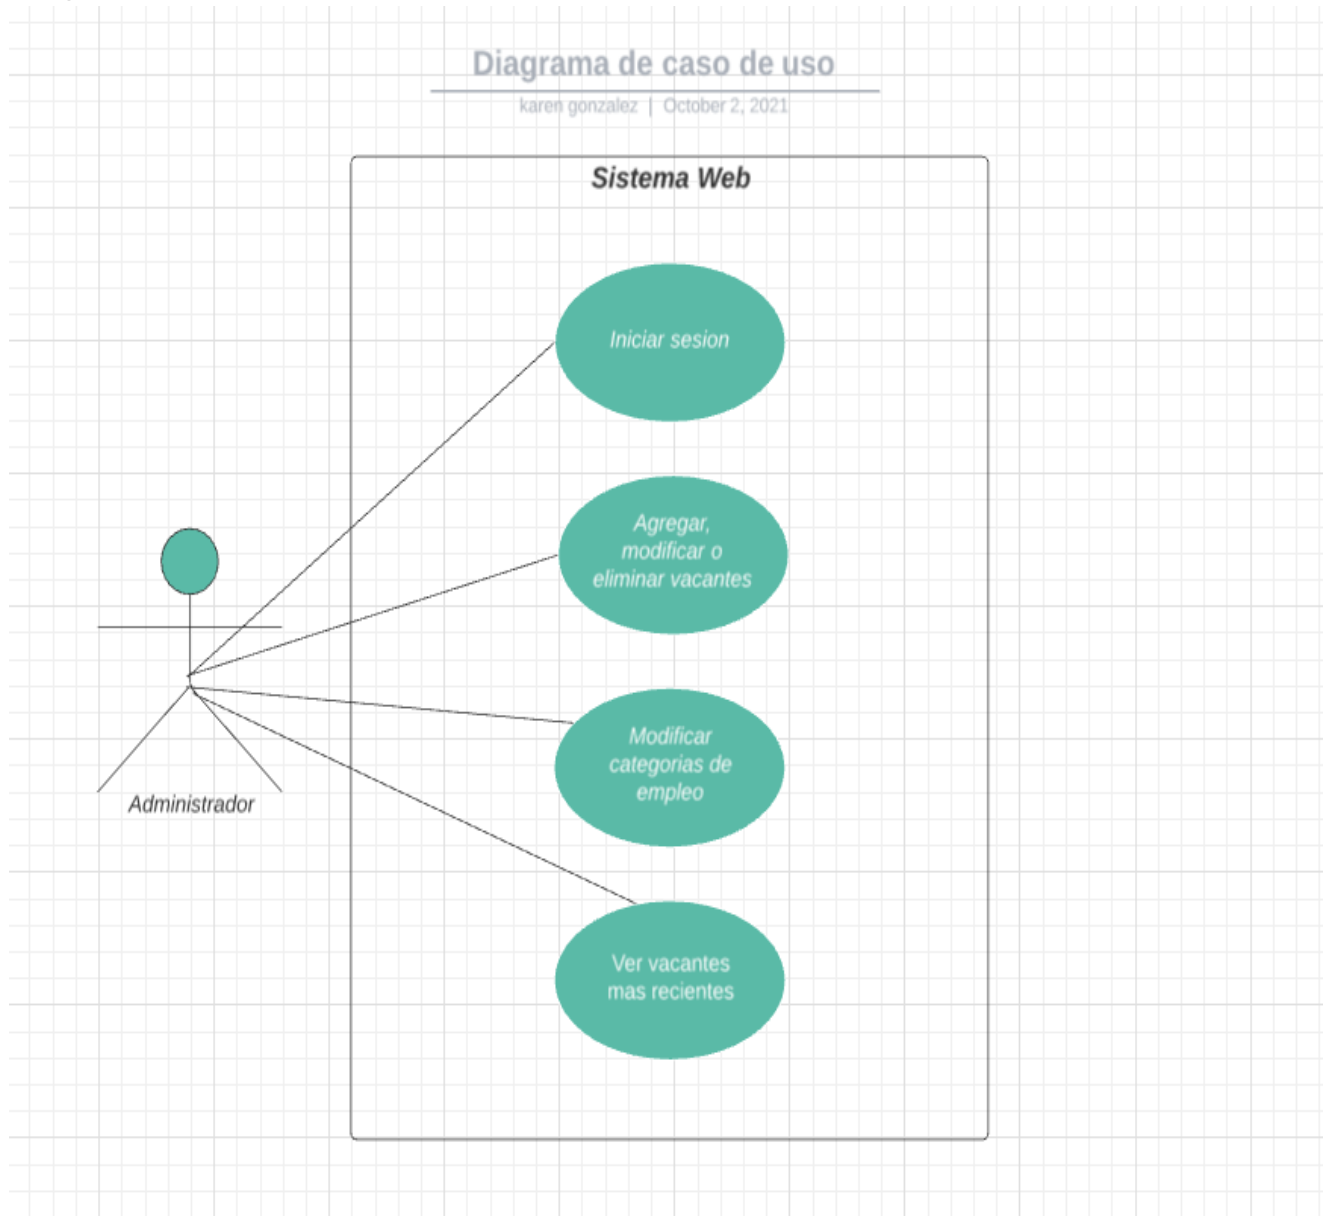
Diagrama de caso de uso

karen gonzalez | October 2, 2021

Sistema Web

Iniciar sesion

Agregar, modificar o eliminar vacantes

Modificar categorias de empleo

Ver vacantes mas recientes

Administrador